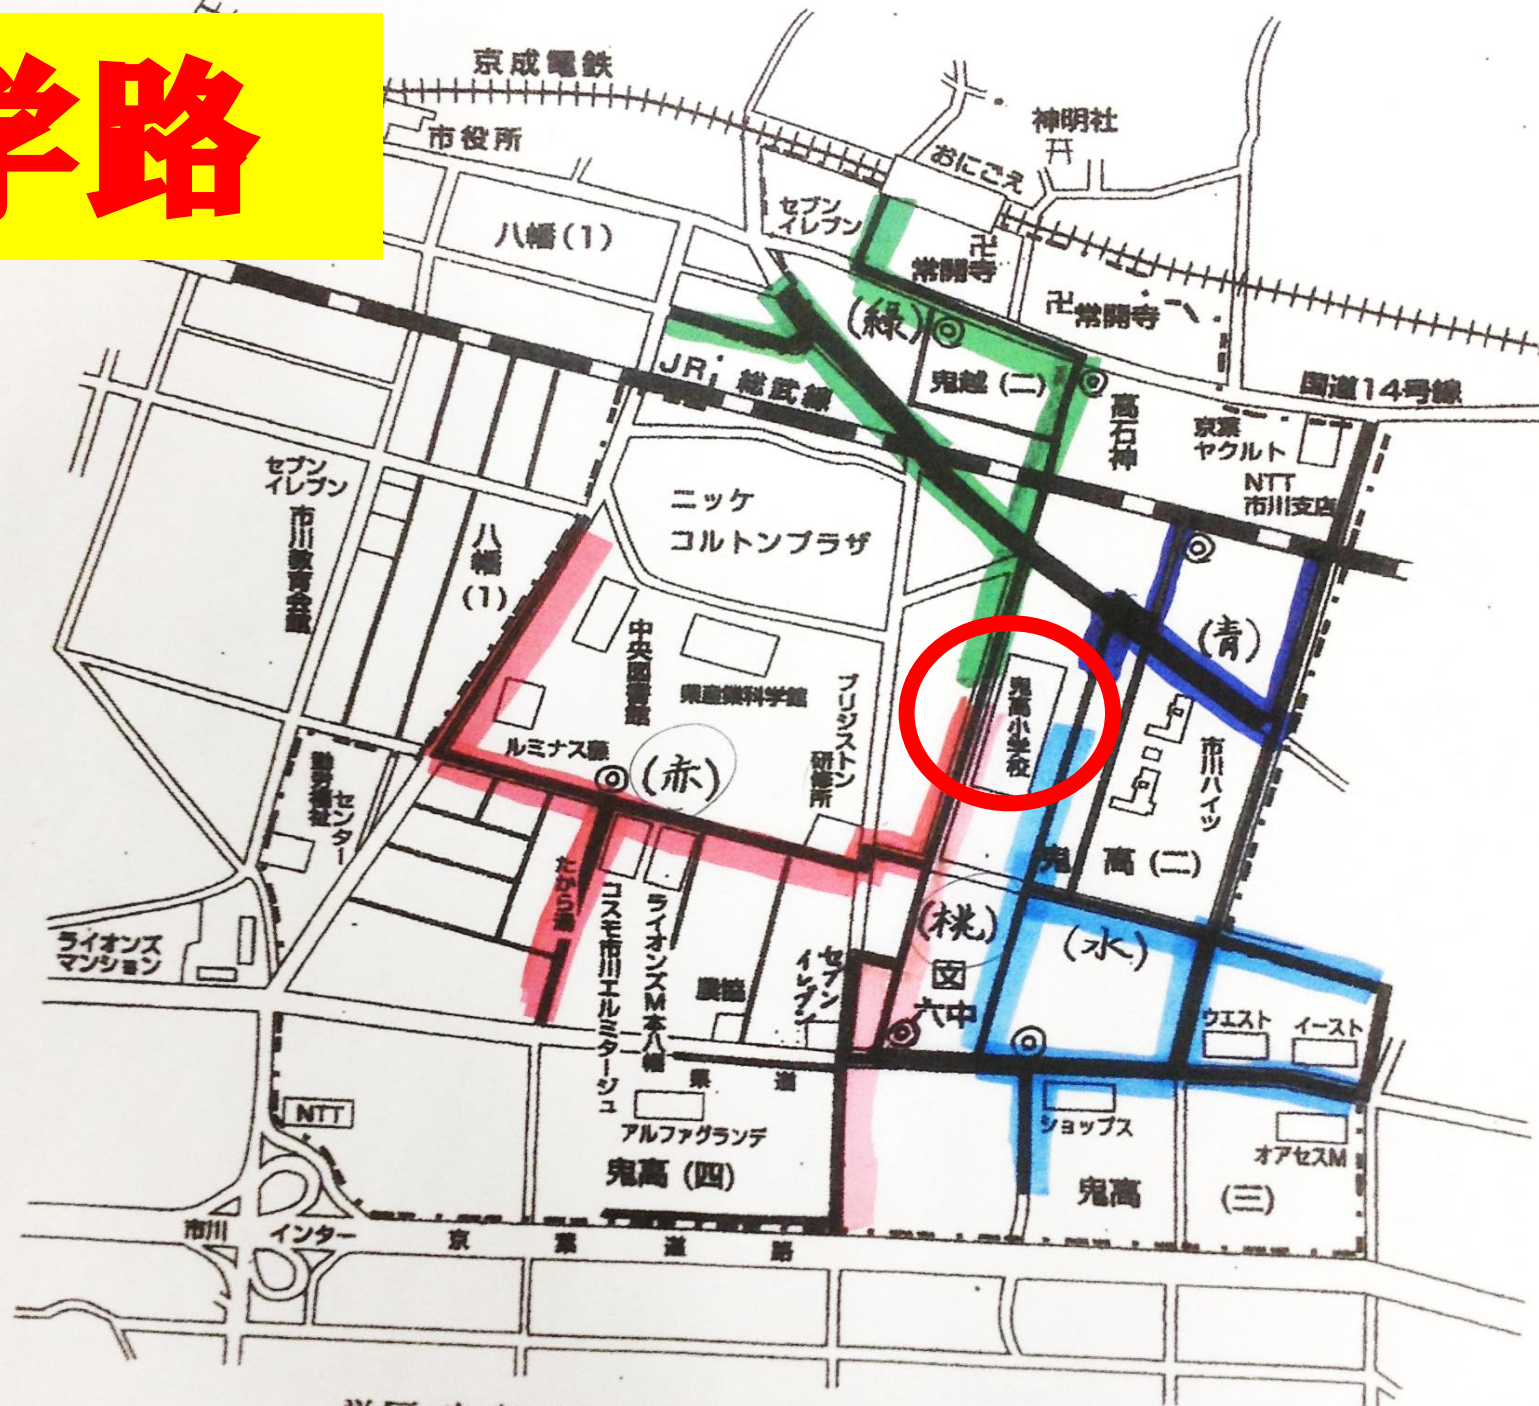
学路

京成電鉄
市役所
神明社
おにごえ
セブンイレブン
八幡(1)
卍常閑寺
卍常閑寺
(緑)
JR総武線
鬼越(二)
国道14号線
高石神
京葉ヤクルト
NTT市川支店
セブンイレブン
市川教育会館
八幡(1)
ニッケ
コルトンプラザ
(青)
中央図書館
県立現代産業科学館
ブリヂストン研修所
鬼高小学校
市川ハイツ
ルミナス藤
(赤)
勤労福祉センター
鬼高(二)
たから湯
コスモ市川エルミタージュ
ライオンズM本八幡
(桃)
(水)
ライオンズマンション
農協
セブンイレブン
図
六中
ウエスト
イースト
県道
NTT
アルファグランデ
ショップス
オアセスM
鬼高(四)
鬼高
(三)
市川インター
京葉道路